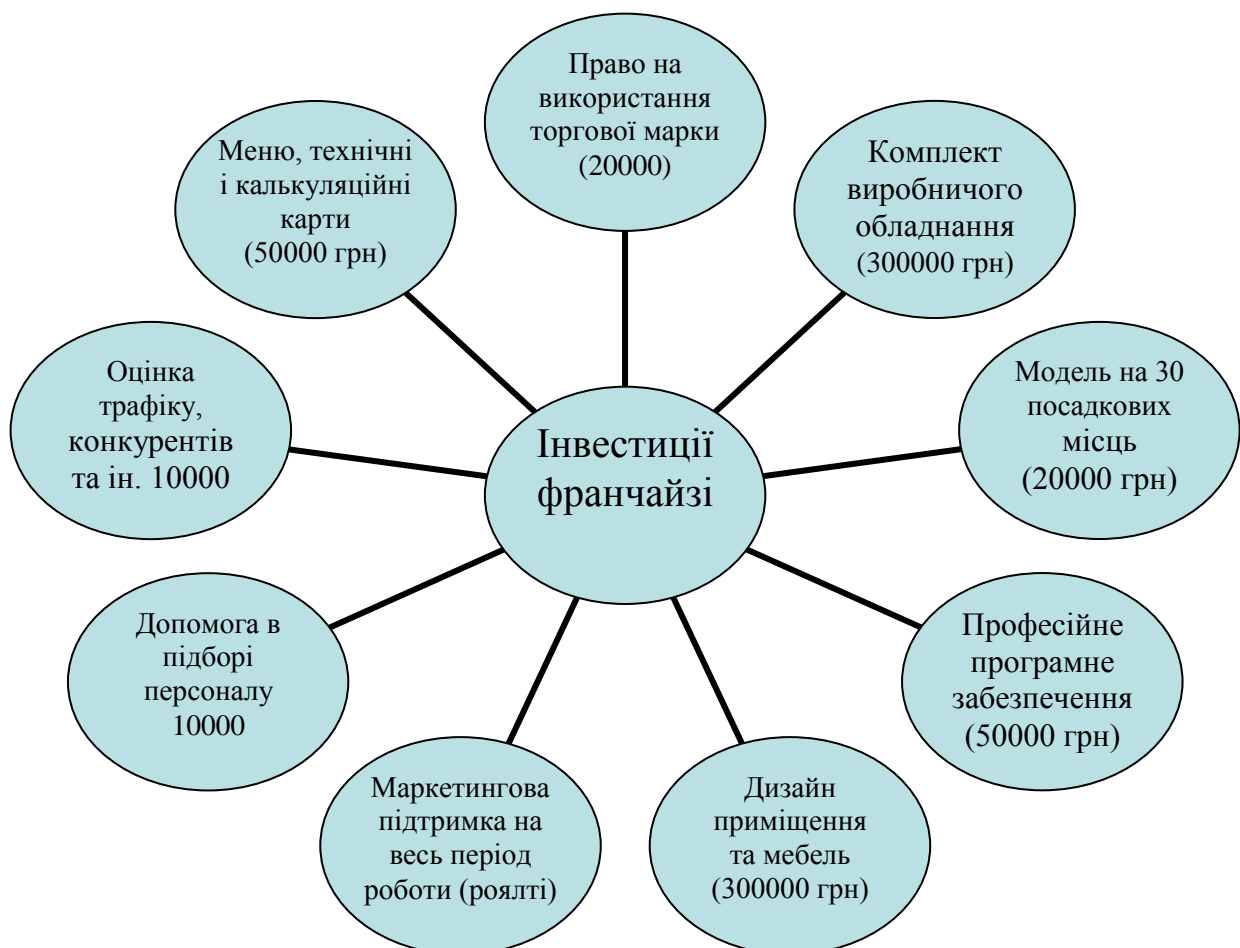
Право на використання торгової марки (20000)

Комплект виробничого обладнання (300000 грн)

Меню, технічні і калькуляційні карти (50000 грн)

Оцінка трафіку, конкурентів та ін. 10000

Інвестиції франчайзі

Модель на 30 посадкових місць (20000 грн)

Допомога в підборі персоналу 10000

Професійне програмне забезпечення (50000 грн)

Маркетингова підтримка на весь період роботи (роялті)

Дизайн приміщення та мебель (300000 грн)